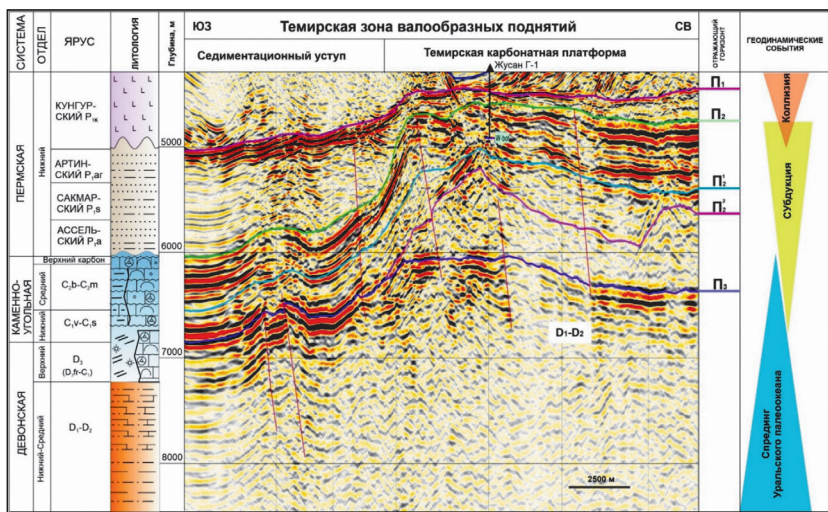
СИСТЕМА | ОТДЕЛ | ЯРУС | ЛИТОЛОГИЯ | Глубина, м

ЮЗ Темирская зона валообразных поднятий СВ

Седиментационный уступ

Темирская карбонатная платформа

Жусан Г-1

ОТРАЖАЮЩИЙ ГОРИЗОНТ

ГЕОДИНАМИЧЕСКИЕ СОБЫТИЯ

ПЕРМСКАЯ

Нижний

КУНГУРСКИЙ $P_1k$

АРТИНСКИЙ $P_1ar$

САКМАРСКИЙ $P_1s$

АССЕЛЬСКИЙ $P_1a$

КАМЕННОУГОЛЬНАЯ

Верхний карбон

Средний

$C_2b$-$C_2m$

Нижний

$C_1v$-$C_1s$

ДЕВОНСКАЯ

Верхний

$D_3$ ($D_3fr$-$C_1$)

Нижний-Средний

$D_1$-$D_2$

5000

6000

7000

8000

$П_1$

$П_2$

$П_2^1$

$П_2^2$

$П_3$

$D_1$-$D_2$

2500 м

Коллизия

Субдукция

Спрединг Уральского палеоокеана